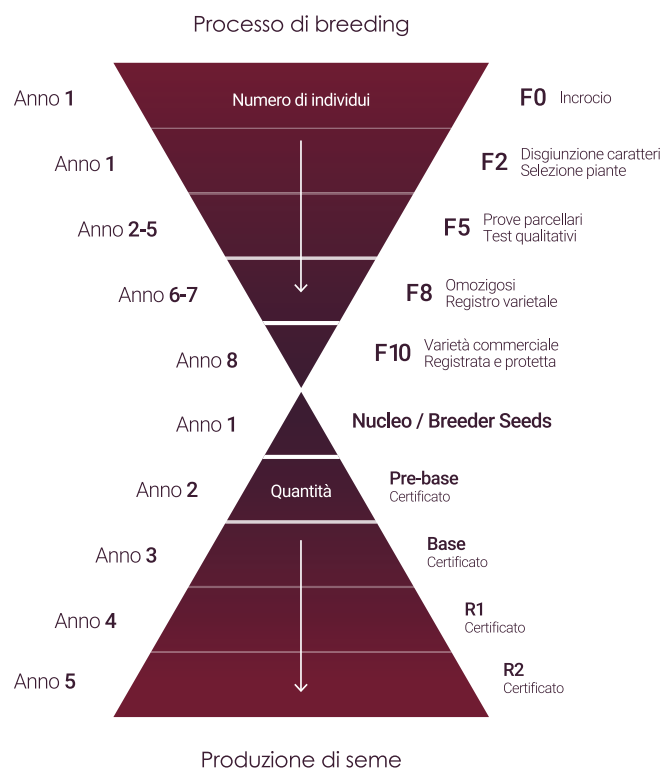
Processo di breeding

Anno 1
Numero di individui
F0 Incrocio

Anno 1
F2 Disgiunzione caratteri
Selezione piante

Anno 2-5
F5 Prove parcellari
Test qualitativi

Anno 6-7
F8 Omozigosi
Registro varietale

Anno 8
F10 Varietà commerciale
Registrata e protetta

Anno 1
Nucleo / Breeder Seeds

Anno 2
Quantità
Pre-base
Certificato

Anno 3
Base
Certificato

Anno 4
R1
Certificato

Anno 5
R2
Certificato

Produzione di seme